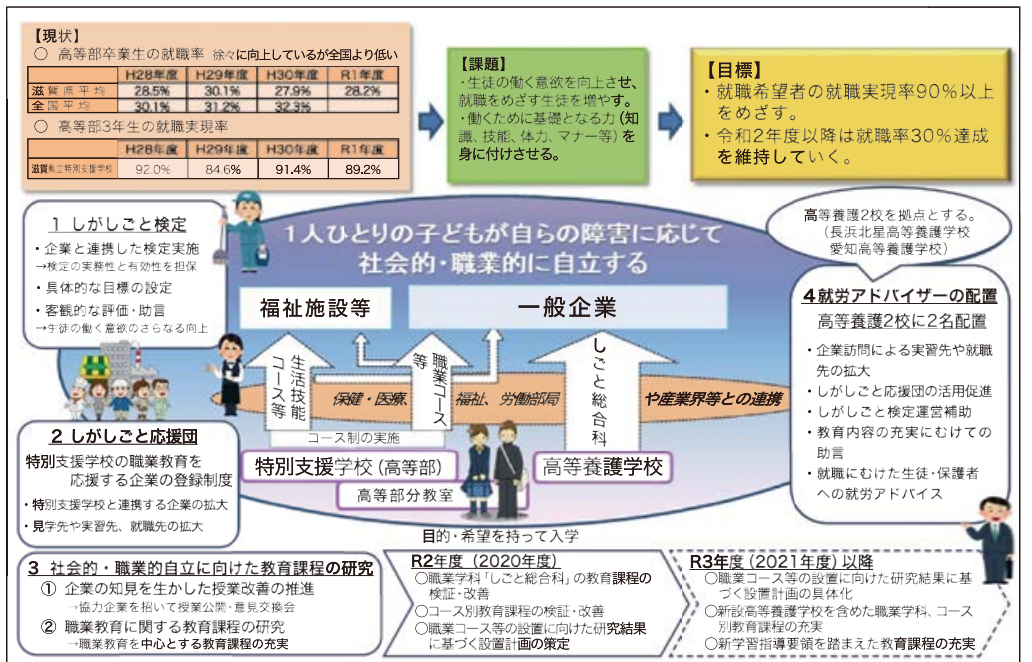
【現状】
○ 高等部卒業生の就職率 徐々に向上しているが全国より低い

| | H28年度 | H29年度 | H30年度 | R1年度 |
|---|---|---|---|---|
| 滋賀県平均 | 28.5% | 30.1% | 27.9% | 28.2% |
| 全国平均 | 30.1% | 31.2% | 32.3% | |

○ 高等部3年生の就職実現率

| | H28年度 | H29年度 | H30年度 | R1年度 |
|---|---|---|---|---|
| 滋賀県立特別支援学校 | 92.0% | 84.6% | 91.4% | 89.2% |

【課題】
・生徒の働く意欲を向上させ、就職をめざす生徒を増やす。
・働くために基礎となる力（知識、技能、体力、マナー等）を身に付けさせる。

【目標】
・就職希望者の就職実現率90%以上をめざす。
・令和2年度以降は就職率30%達成を維持していく。

1 しがしごと検定
・企業と連携した検定実施
→検定の実態性と有効性を担保
・具体的な目標の設定
・客観的な評価・助言
→生徒の働く意欲のさらなる向上

1人ひとりの子どもが自らの障害に応じて社会的・職業的に自立する

福祉施設等
一般企業
生活技能コース等
職業コース等
しごと総合科
保健・医療
福祉、労働局
や産業界等との連携
コース制の実施
特別支援学校（高等部）
高等養護学校
高等部分教室
目的・希望を持って入学

高等養護2校を拠点とする。
（長浜北星高等養護学校
愛知高等養護学校）

4就労アドバイザーの配置
高等養護2校に2名配置
・企業訪問による実習先や就職先の拡大
・しがしごと応援団の活用促進
・しがしごと検定運営補助
・教育内容の充実にむけての助言
・就職にむけた生徒・保護者への就労アドバイス

2 しがしごと応援団
特別支援学校の職業教育を応援する企業の登録制度
・特別支援学校と連携する企業の拡大
・見学先や実習先、就職先の拡大

3 社会的・職業的自立に向けた教育課程の研究
① 企業の知見を生かした授業改善の推進
→協力企業を招いて授業公開・意見交換会
② 職業教育に関する教育課程の研究
→職業教育を中心とする教育課程の充実

R2年度（2020年度）
○職業学科「しごと総合科」の教育課程の検証・改善
○コース別教育課程の検証・改善
○職業コース等の設置に向けた研究結果に基づく設置計画の策定

R3年度（2021年度）以降
○職業コース等の設置に向けた研究結果に基づく設置計画の具体化
○新設高等養護学校を含めた職業学科、コース別教育課程の充実
○新学習指導要領を踏まえた教育課程の充実